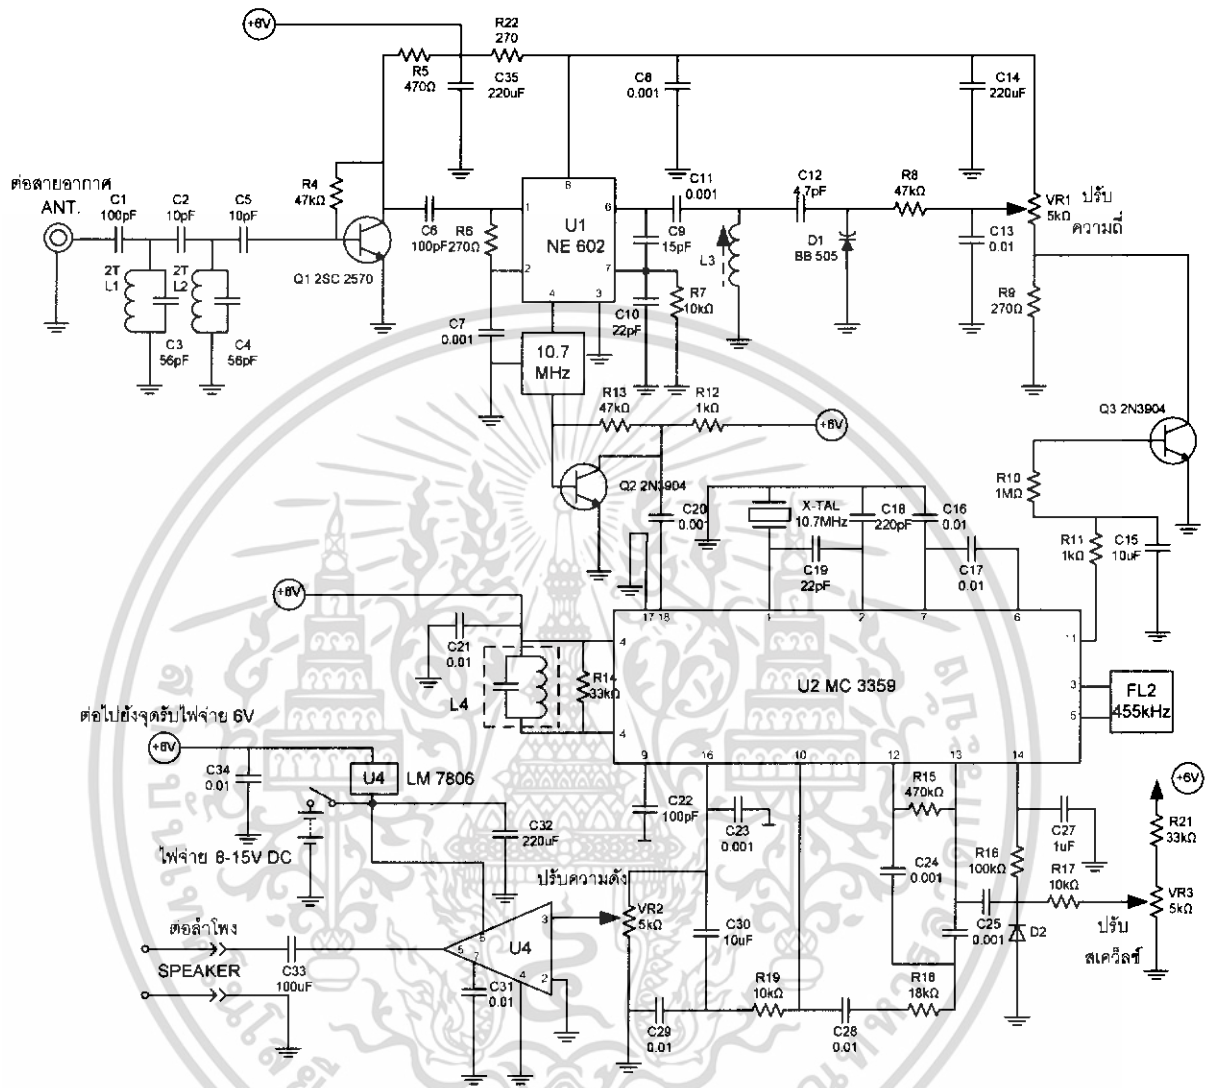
+6V
R22
270
R5
470Ω
C35
220uF
C8
0.001
C14
220uF
ต่อสายอากาศ
ANT.
C1
100pF
C2
10pF
C5
10pF
R4
47kΩ
C6
100pF
R6
270Ω
U1
NE 602
C11
0.001
C9
15pF
C12
4.7pF
R8
47kΩ
VR1
5kΩ
ปรับความถี่
2T
L1
2T
L2
C3
56pF
C4
56pF
Q1 2SC 2570
L3
D1
BB 505
C13
0.01
R9
270Ω
C10
22pF
R7
10kΩ
C7
0.001
10.7
MHz
R13
47kΩ
R12
1kΩ
+6V
Q3 2N3904
Q2 2N3904
C20
0.001
X-TAL
10.7MHz
C18
220pF
C16
0.01
R10
1MΩ
R11
1kΩ
C15
10uF
C19
22pF
C17
0.01
+6V
C21
0.01
R14
33kΩ
L4
U2 MC 3359
FL2
455kHz
ต่อไปยังจุดรับไฟจ่าย 6V
+6V
C34
0.01
U4
LM 7806
C32
220uF
C22
100pF
C23
0.001
R15
470kΩ
C27
1uF
+6V
R21
33kΩ
ไฟจ่าย 6-15V DC
ปรับความดัง
VR2
5kΩ
C30
10uF
C24
0.001
R16
100kΩ
R17
10kΩ
VR3
5kΩ
ต่อลำโพง
SPEAKER
C33
100uF
U4
C31
0.01
C25
0.001
D2
ปรับสเคว็ลช์
C29
0.01
R19
10kΩ
C28
0.01
R18
18kΩ